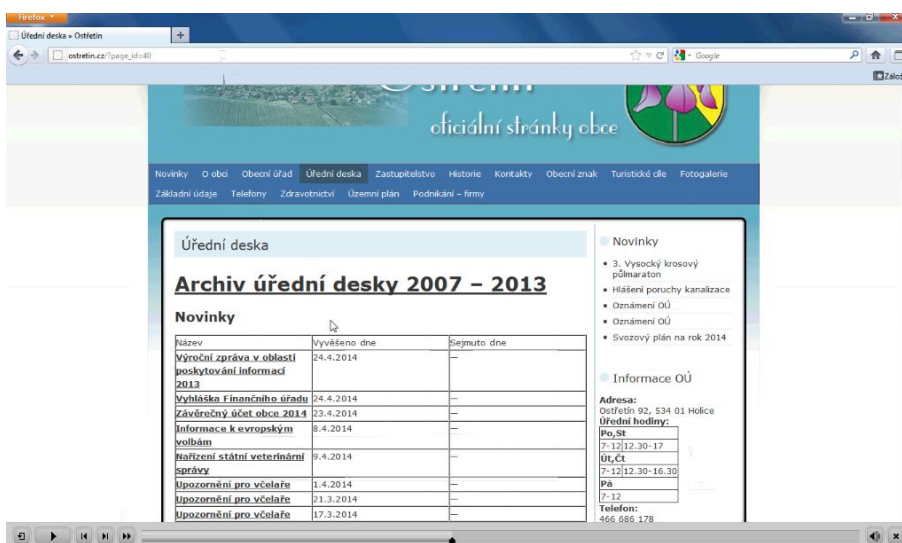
Firefox

Úřední deska » Ostřetín

ostretin.cz/?page_id=40

Google

Zálo

oficiální stránky obce

Novinky O obci Obecní úřad Úřední deska Zastupitelstvo Historie Kontakty Obecní znak Turistické cíle Fotogalerie Základní údaje Telefony Zdravotnictví Územní plán Podnikání – firmy

Úřední deska

Archiv úřední desky 2007 – 2013

Novinky

| Název | Vyvěšeno dne | Sejmuto dne |
|---|---|---|
| Výroční zpráva v oblasti poskytování informací 2013 | 24.4.2014 | – |
| Vyhláška Finančního úřadu | 24.4.2014 | – |
| Závěrečný účet obce 2014 | 23.4.2014 | – |
| Informace k evropským volbám | 8.4.2014 | – |
| Nařízení státní veterinární správy | 9.4.2014 | – |
| Upozornění pro včelaře | 1.4.2014 | – |
| Upozornění pro včelaře | 21.3.2014 | – |
| Upozornění pro včelaře | 17.3.2014 | – |

Novinky

• 3. Vysocký krosový půlmaraton
• Hlášení poruchy kanalizace
• Oznámení OÚ
• Oznámení OÚ
• Svozový plán na rok 2014

Informace OÚ

Adresa:
Ostřetín 92, 534 01 Holice
Úřední hodiny:

| Po,St | |
|---|---|
| 7-12 | 12.30-17 |
| Út,Čt | |
| 7-12 | 12.30-16.30 |
| Pá | |
| 7-12 | |

Telefon:
466 686 178